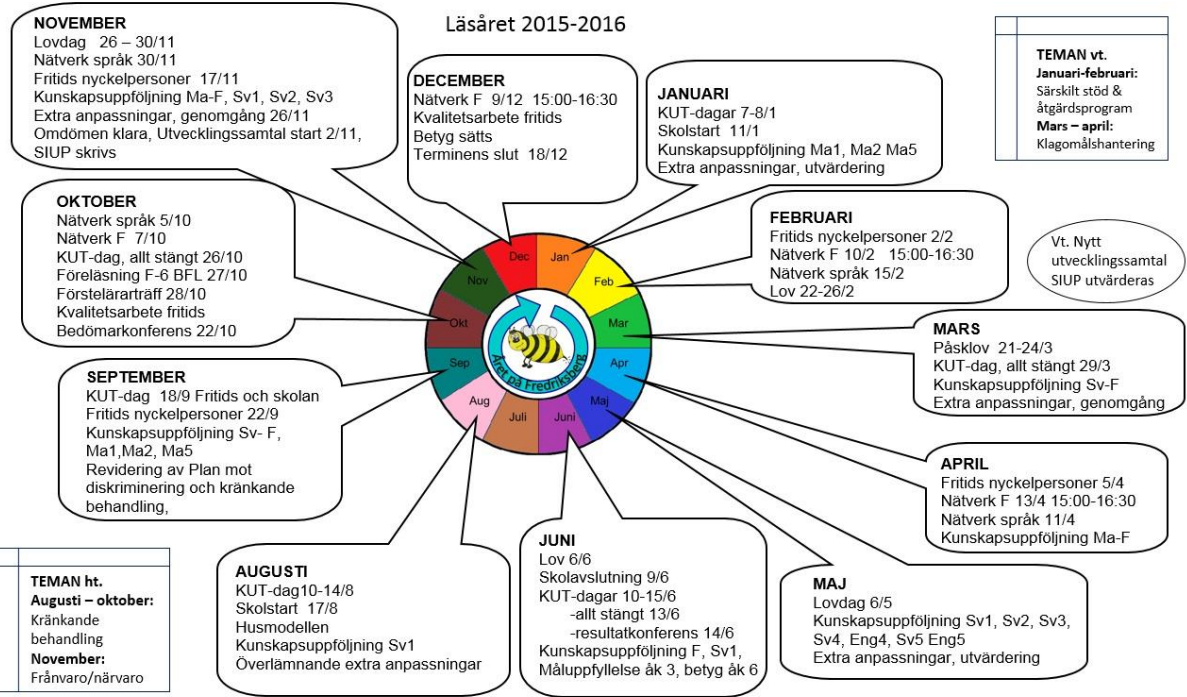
Läsåret 2015-2016

NOVEMBER
Lovdag 26 – 30/11
Nätverk språk 30/11
Fritids nyckelpersoner 17/11
Kunskapsuppföljning Ma-F, Sv1, Sv2, Sv3
Extra anpassningar, genomgång 26/11
Omdömen klara, Utvecklingssamtal start 2/11, SIUP skrivs

DECEMBER
Nätverk F 9/12 15:00-16:30
Kvalitetsarbete fritids
Betyg sätts
Terminens slut 18/12

JANUARI
KUT-dagar 7-8/1
Skolstart 11/1
Kunskapsuppföljning Ma1, Ma2 Ma5
Extra anpassningar, utvärdering

TEMAN vt.
Januari-februari:
Särskilt stöd & åtgärdsprogram
Mars – april:
Klagomålshantering

OKTOBER
Nätverk språk 5/10
Nätverk F 7/10
KUT-dag, allt stängt 26/10
Föreläsning F-6 BFL 27/10
Försteläraträff 28/10
Kvalitetsarbete fritids
Bedömarkonferens 22/10

FEBRUARI
Fritids nyckelpersoner 2/2
Nätverk F 10/2 15:00-16:30
Nätverk språk 15/2
Lov 22-26/2

Vt. Nytt utvecklingssamtal SIUP utvärderas

Dec
Jan
Feb
Mar
Apr
Maj
Juni
Juli
Aug
Sep
Okt
Nov
Året på Fredriksberg

MARS
Påsklov 21-24/3
KUT-dag, allt stängt 29/3
Kunskapsuppföljning Sv-F
Extra anpassningar, genomgång

SEPTEMBER
KUT-dag 18/9 Fritids och skolan
Fritids nyckelpersoner 22/9
Kunskapsuppföljning Sv- F, Ma1,Ma2, Ma5
Revidering av Plan mot diskriminering och kränkande behandling,

APRIL
Fritids nyckelpersoner 5/4
Nätverk F 13/4 15:00-16:30
Nätverk språk 11/4
Kunskapsuppföljning Ma-F

TEMAN ht.
Augusti – oktober:
Kränkande behandling
November:
Frånvaro/närvaro

AUGUSTI
KUT-dag10-14/8
Skolstart 17/8
Husmodellen
Kunskapsuppföljning Sv1
Överlämnande extra anpassningar

JUNI
Lov 6/6
Skolavslutning 9/6
KUT-dagar 10-15/6
-allt stängt 13/6
-resultatkonferens 14/6
Kunskapsuppföljning F, Sv1, Måluppfyllelse åk 3, betyg åk 6

MAJ
Lovdag 6/5
Kunskapsuppföljning Sv1, Sv2, Sv3, Sv4, Eng4, Sv5 Eng5
Extra anpassningar, utvärdering